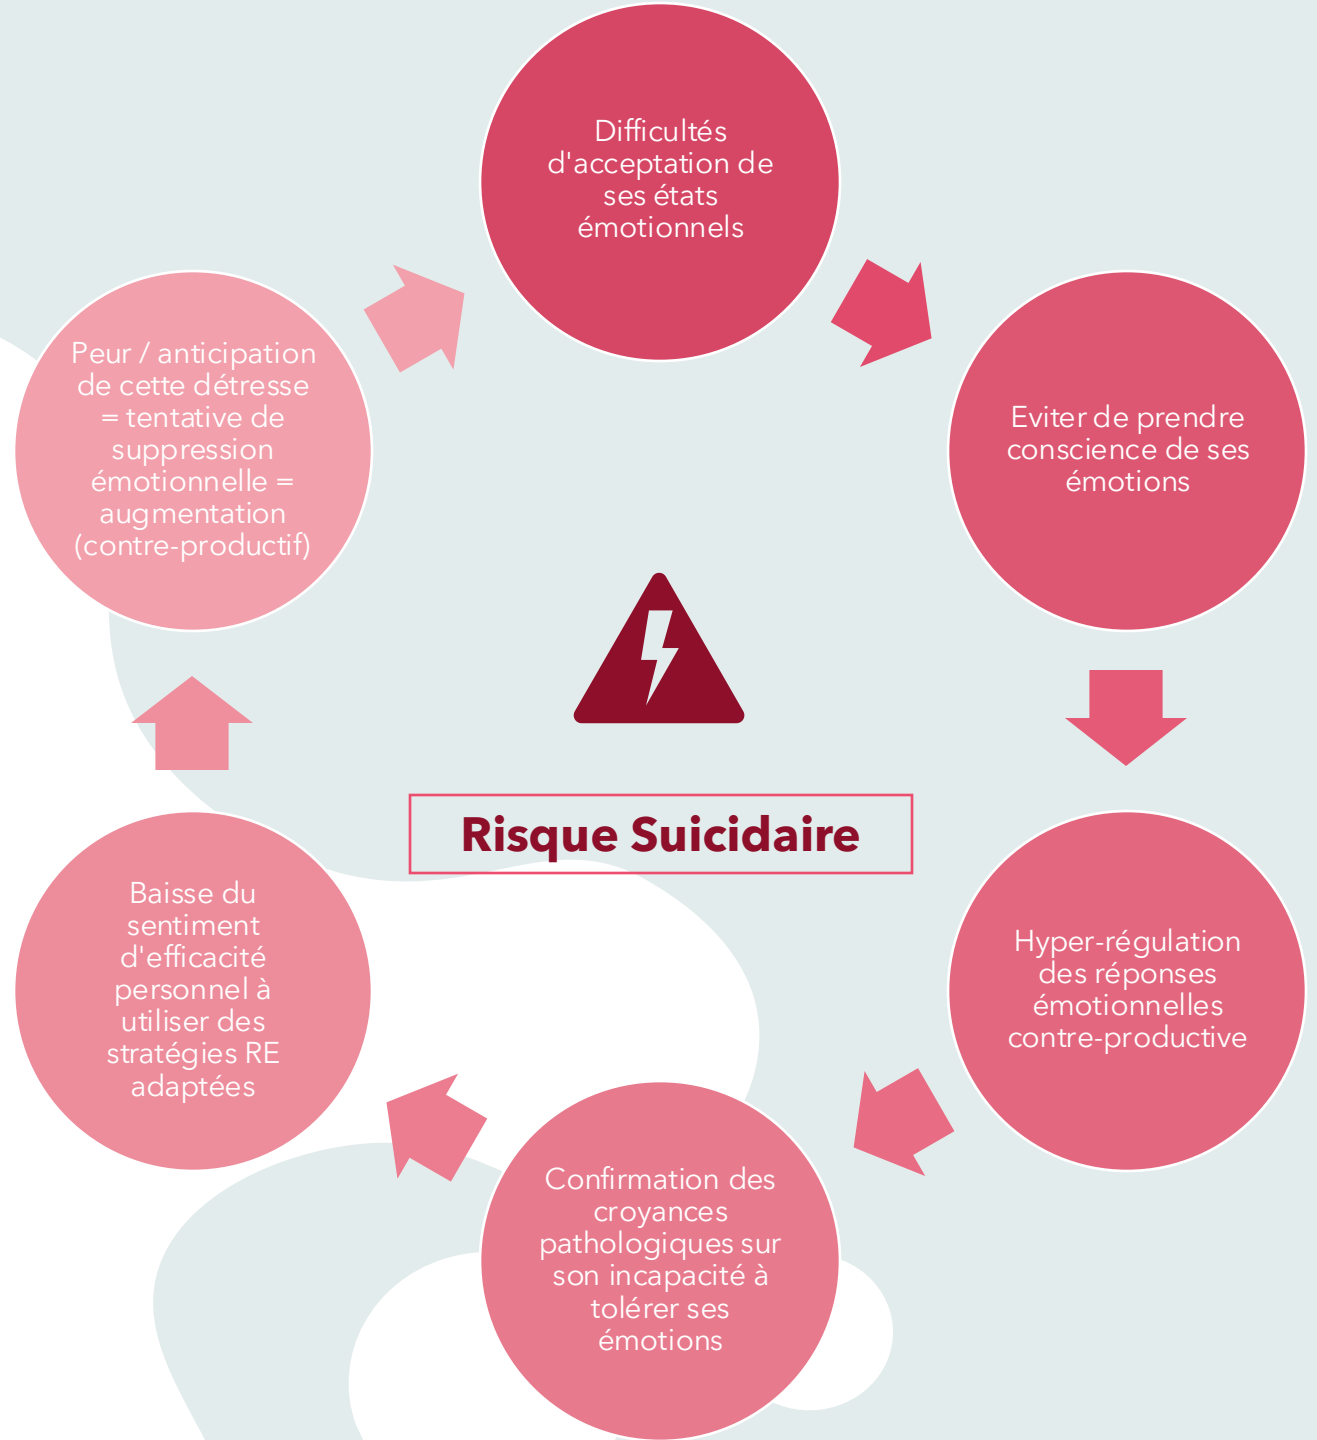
Difficultés d'acceptation de ses états émotionnels

Eviter de prendre conscience de ses émotions

Hyper-régulation des réponses émotionnelles contre-productive

Confirmation des croyances pathologiques sur son incapacité à tolérer ses émotions

Baisse du sentiment d'efficacité personnel à utiliser des stratégies RE adaptées

Peur / anticipation de cette détresse = tentative de suppression émotionnelle = augmentation (contre-productif)

Risque Suicidaire